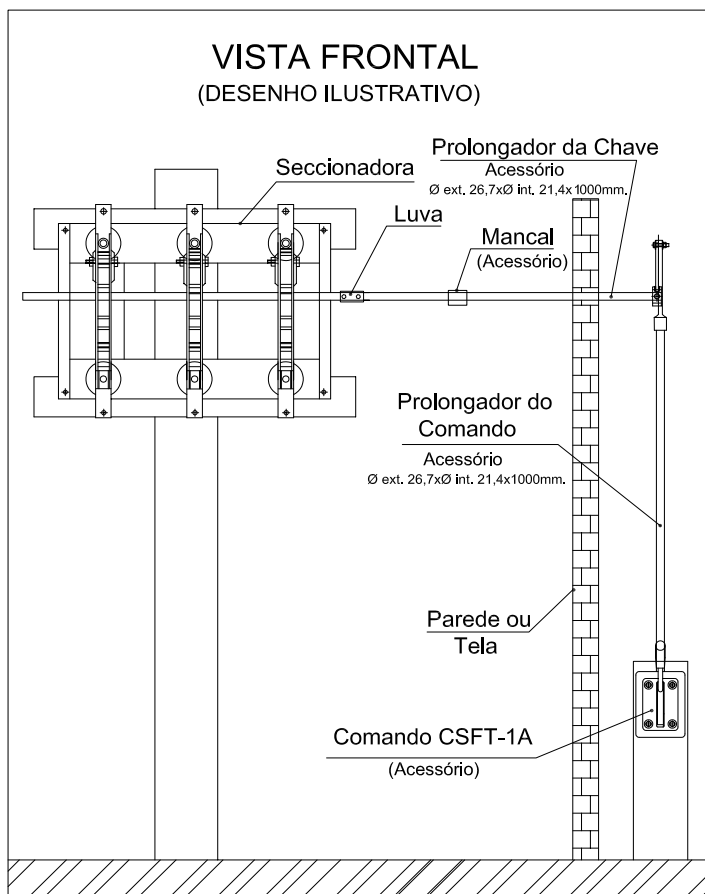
VISTA FRONTAL
(DESENHO ILUSTRATIVO)

Prolongador da Chave
Acessório
Ø ext. 26,7xØ int. 21,4x1000mm.

Seccionadora

Luva

Mancal
(Acessório)

Prolongador do Comando
Acessório
Ø ext. 26,7xØ int. 21,4x1000mm.

Parede ou Tela

Comando CSFT-1A
(Acessório)